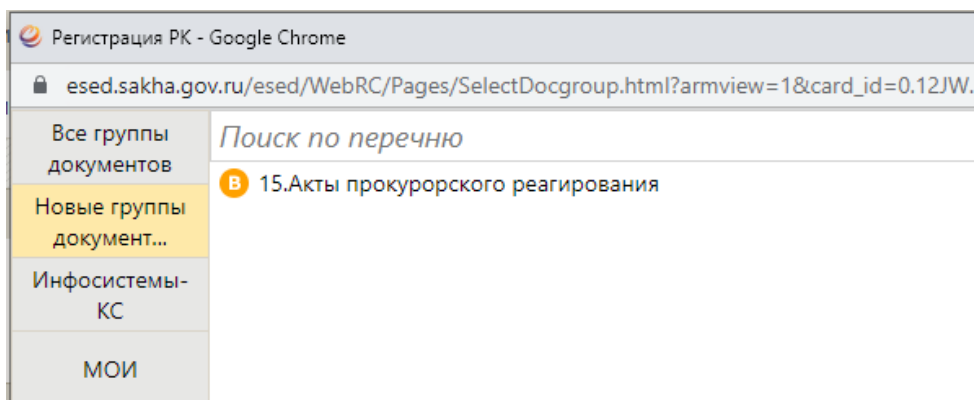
Регистрация РК - Google Chrome

esed.sakha.gov.ru/esed/WebRC/Pages/SelectDocgroup.html?armview=1&card_id=0.12JW.

Все группы документов

Новые группы документ...

Инфосистемы-КС

МОИ

Поиск по перечню

B 15.Акты прокурорского реагирования